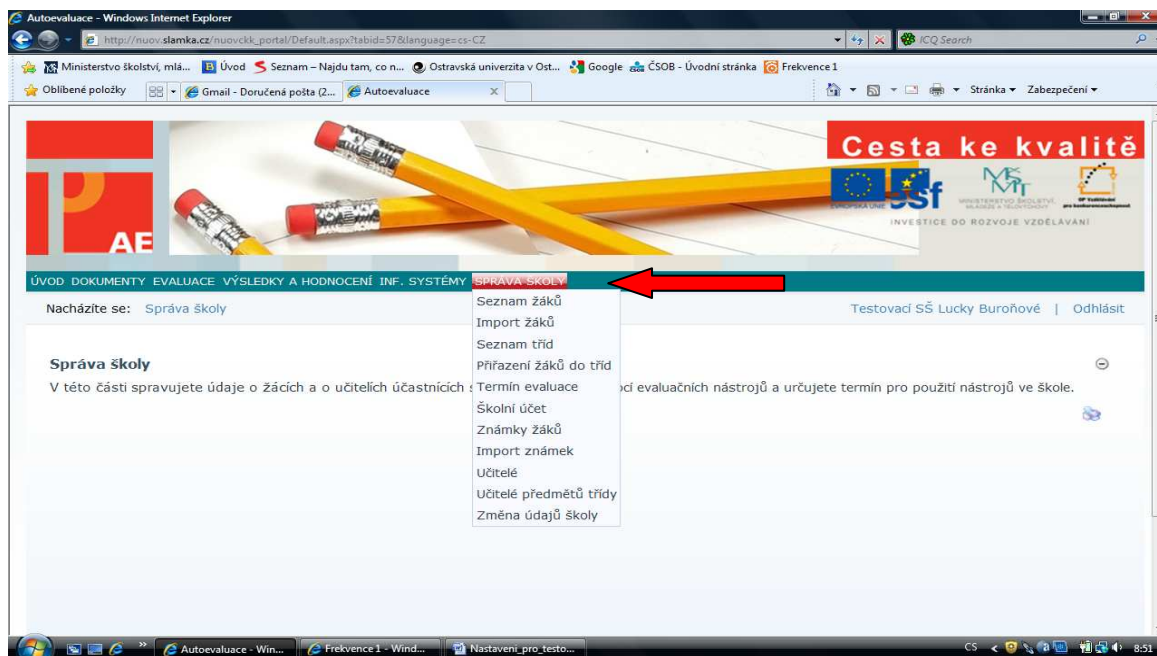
Autoevaluace - Windows Internet Explorer

http://nuov.slamka.cz/nuovckk_portal/Default.aspx?tabid=57&language=cs-CZ

ICQ Search

Ministerstvo školství, mlá... Úvod Seznam – Najdu tam, co n... Ostravská univerzita v Ost... Google ČSOB - Úvodní stránka Frekvence 1

Oblíbené položky Gmail - Doručená pošta (2... Autoevaluace

Stránka Zabezpečení

Cesta ke kvalitě

AE

INVESTICE DO ROZVOJE VZDĚLÁVÁNÍ

ÚVOD DOKUMENTY EVALUACE VÝSLEDKY A HODNOCENÍ INF. SYSTÉMY SPRÁVA ŠKOLY

Nacházíte se: Správa školy

Testovací SŠ Lucky Buroňové | Odhlásit

Seznam žáků
Import žáků
Seznam tříd
Přiřazení žáků do tříd
Termín evaluace
Školní účet
Známky žáků
Import známek
Učitelé
Učitelé předmětů třídy
Změna údajů školy

Správa školy

V této části spravujete údaje o žácích a o učitelích účastnících s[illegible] ocí evaluačních nástrojů a určujete termín pro použití nástrojů ve škole.

Autoevaluace - Win... Frekvence 1 - Wind... Nastaveni_pro_testo...

CS 8:51